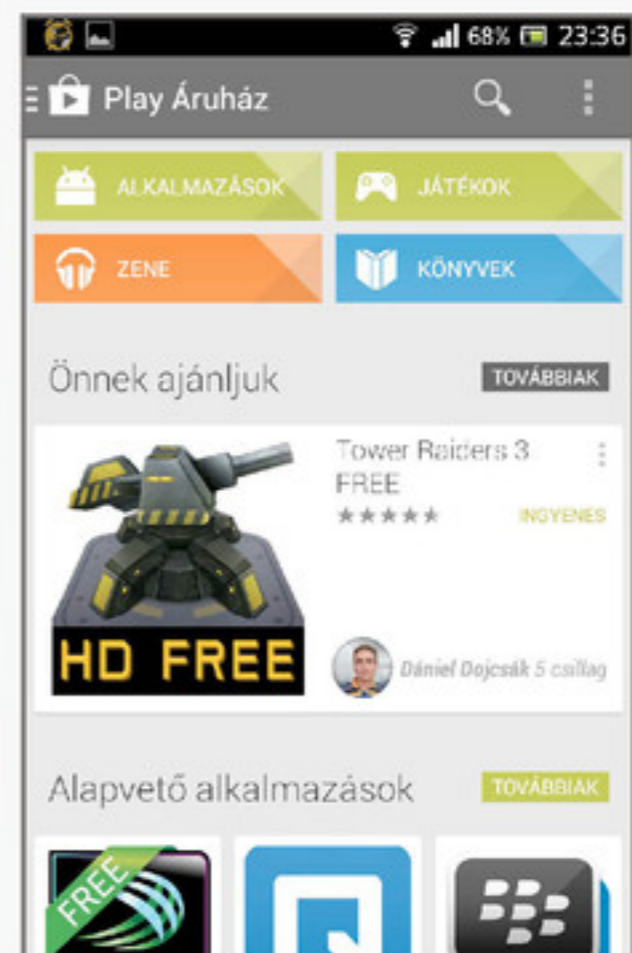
68% 23:36

Play Áruház

ALKALMAZÁSOK

JÁTÉKOK

ZENE

KÖNYVEK

Önnek ajánljuk

TOVÁBBIAK

HD FREE

Tower Raiders 3 FREE

★★★★★

INGYENES

Dániel Dojcsák 5 csillag

Alapvető alkalmazások

TOVÁBBIAK

FREE